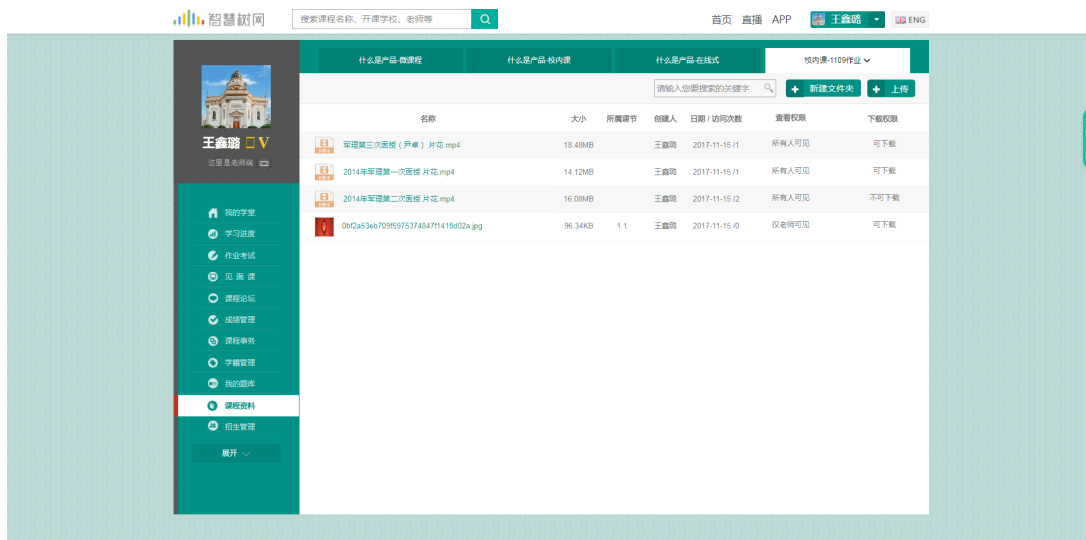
智慧树网

搜索课程名称、开课学校、老师等

首页 直播 APP 王鑫璐 ENG

王鑫璐 V

这里是老师端

我的学堂
学习进度
作业考试
见面课
课程论坛
成绩管理
课程事务
学籍管理
我的题库
课程资料
招生管理

展开

什么是产品-微课程 什么是产品-校内课 什么是产品-在线式 校内课-1109作业

请输入您要搜索的关键字

新建文件夹 上传

| 名称 | 大小 | 所属课节 | 创建人 | 日期 / 访问次数 | 查看权限 | 下载权限 |
|---|---|---|---|---|---|---|
| 军理第三次面授（尹卓）片花.mp4 | 18.48MB | | 王鑫璐 | 2017-11-15 /1 | 所有人可见 | 可下载 |
| 2014年军理第一次面授 片花.mp4 | 14.12MB | | 王鑫璐 | 2017-11-15 /1 | 所有人可见 | 可下载 |
| 2014年军理第二次面授 片花.mp4 | 16.08MB | | 王鑫璐 | 2017-11-15 /2 | 所有人可见 | 不可下载 |
| 0bf2a53eb709f5975374847f1418d02a.jpg | 96.34KB | 1.1 | 王鑫璐 | 2017-11-15 /0 | 仅老师可见 | 可下载 |